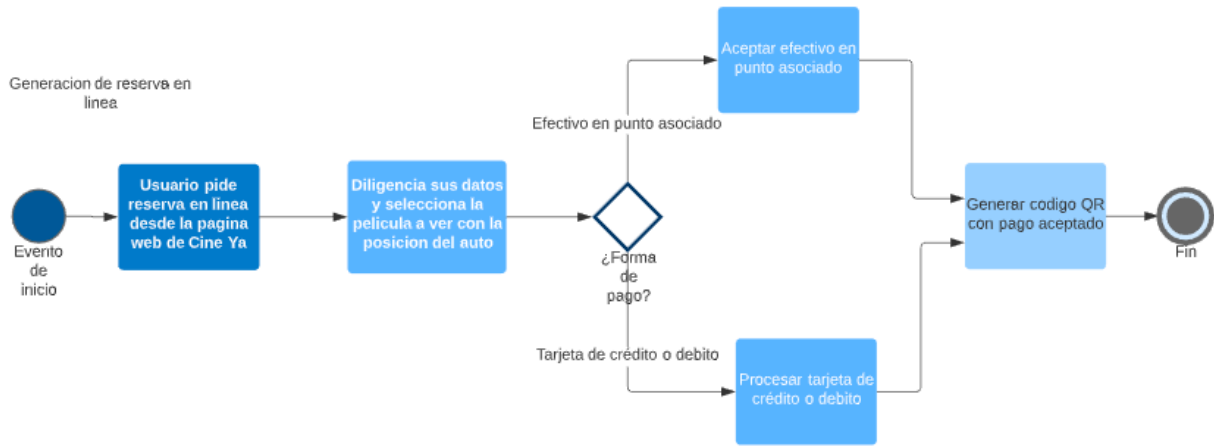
Generacion de reserva en linea

Evento de inicio

Usuario pide reserva en linea desde la pagina web de Cine Ya

Diligencia sus datos y selecciona la pelicula a ver con la posicion del auto

¿Forma de pago?

Efectivo en punto asociado

Aceptar efectivo en punto asociado

Tarjeta de credito o debito

Procesar tarjeta de crédito o debito

Generar codigo QR con pago aceptado

Fin